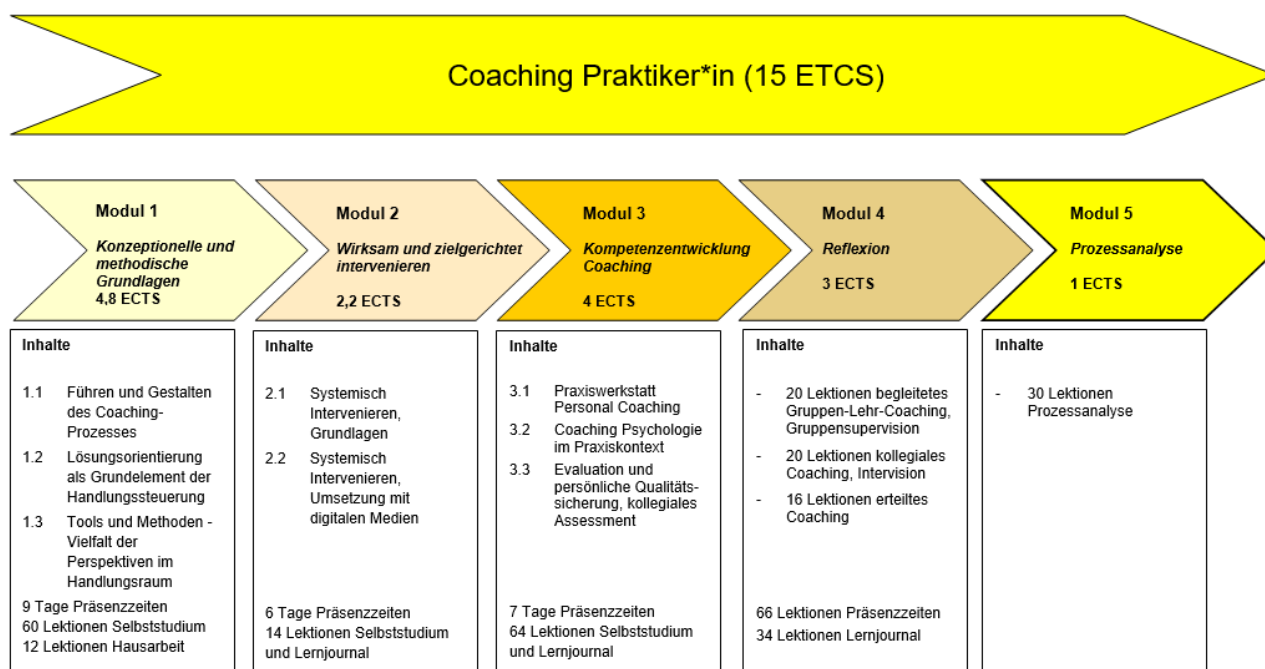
Coaching Praktiker*in (15 ETCS)

Modul 1
Konzeptionelle und methodische Grundlagen
4,8 ECTS

Modul 2
Wirksam und zielgerichtet intervenieren
2,2 ECTS

Modul 3
Kompetenzentwicklung Coaching
4 ECTS

Modul 4
Reflexion
3 ECTS

Modul 5
Prozessanalyse
1 ECTS

Inhalte

1.1 Führen und Gestalten des Coaching-Prozesses
1.2 Lösungsorientierung als Grundelement der Handlungssteuerung
1.3 Tools und Methoden - Vielfalt der Perspektiven im Handlungsraum

9 Tage Präsenzzeiten
60 Lektionen Selbststudium
12 Lektionen Hausarbeit

Inhalte

2.1 Systemisch Intervenieren, Grundlagen
2.2 Systemisch Intervenieren, Umsetzung mit digitalen Medien

6 Tage Präsenzzeiten
14 Lektionen Selbststudium und Lernjournal

Inhalte

3.1 Praxiswerkstatt Personal Coaching
3.2 Coaching Psychologie im Praxiskontext
3.3 Evaluation und persönliche Qualitätssicherung, kollegiales Assessment

7 Tage Präsenzzeiten
64 Lektionen Selbststudium und Lernjournal

Inhalte

- 20 Lektionen begleitetes Gruppen-Lehr-Coaching, Gruppensupervision
- 20 Lektionen kollegiales Coaching, Intervision
- 16 Lektionen erteiltes Coaching

66 Lektionen Präsenzzeiten
34 Lektionen Lernjournal

Inhalte

- 30 Lektionen Prozessanalyse